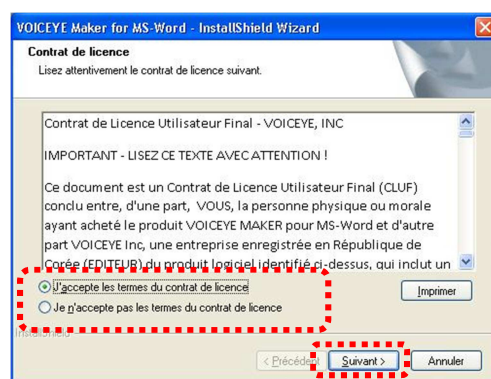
VOICEYE Maker for MS-Word - InstallShield Wizard

Contrat de licence

Lisez attentivement le contrat de licence suivant.

Contrat de Licence Utilisateur Final - VOICEYE, INC

IMPORTANT - LISEZ CE TEXTE AVEC ATTENTION !

Ce document est un Contrat de Licence Utilisateur Final (CLUF) conclu entre, d'une part, VOUS, la personne physique ou morale ayant acheté le produit VOICEYE MAKER pour MS-Word et d'autre part VOICEYE Inc, une entreprise enregistrée en République de Corée (EDITEUR) du produit logiciel identifié ci-dessus, qui inclut un

J'accepte les termes du contrat de licence

Je n'accepte pas les termes du contrat de licence

Imprimer

InstallShield

< Précédent

Suivant >

Annuler